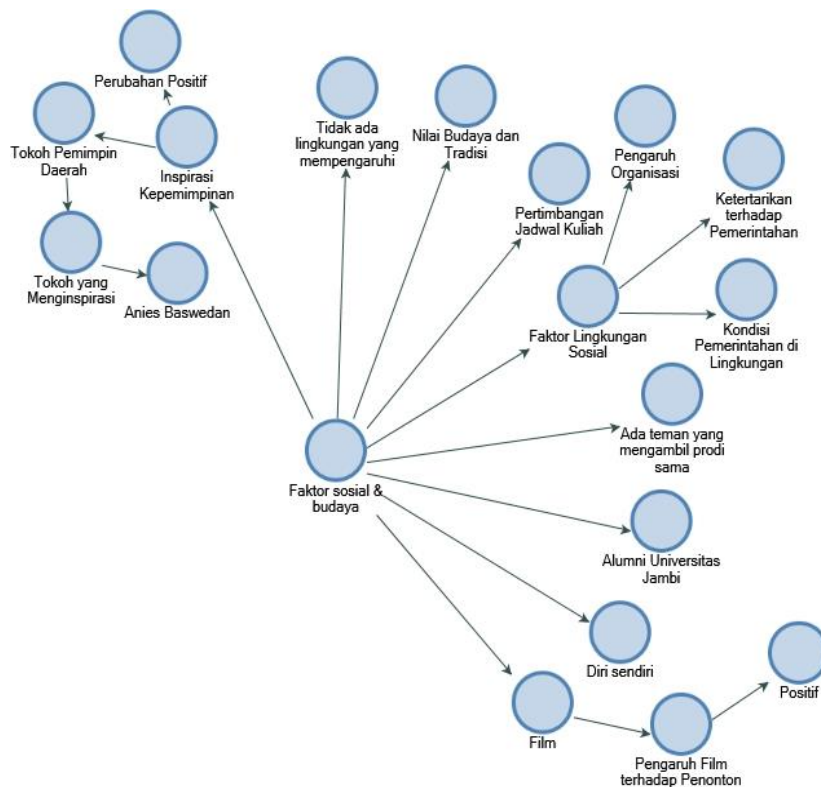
Perubahan Positif

Tokoh Pemimpin Daerah

Inspirasi Kepemimpinan

Tokoh yang Menginspirasi

Anies Baswedan

Tidak ada lingkungan yang mempengaruhi

Nilai Budaya dan Tradisi

Pertimbangan Jadwal Kuliah

Pengaruh Organisasi

Ketertarikan terhadap Pemerintahan

Faktor Lingkungan Sosial

Kondisi Pemerintahan di Lingkungan

Ada teman yang mengambil prodi sama

Faktor sosial & budaya

Alumni Universitas Jambi

Diri sendiri

Film

Pengaruh Film terhadap Penonton

Positif